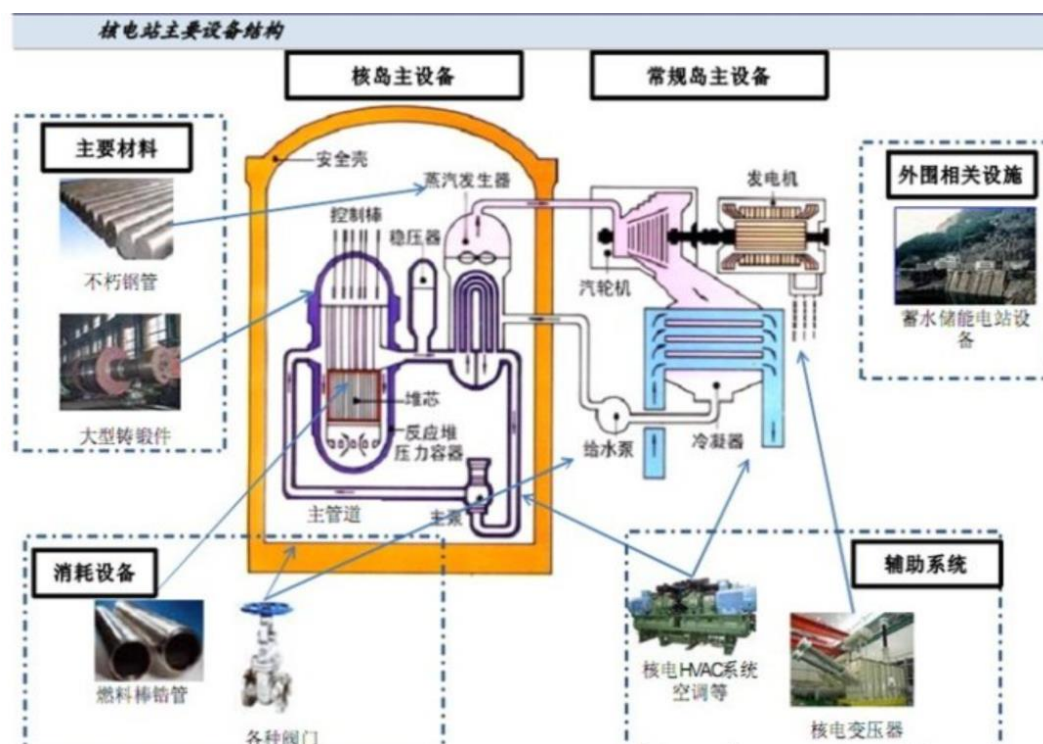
核电站主要设备结构

核岛主设备

常规岛主设备

主要材料

不朽钢管

大型铸锻件

安全壳

蒸汽发生器

控制棒

稳压器

堆芯

反应堆压力容器

主管道

主泵

发电机

汽轮机

给水泵

冷凝器

外围相关设施

蓄水储能电站设备

消耗设备

燃料棒锆管

各种阀门

辅助系统

核电HVAC系统空调等

核电变压器